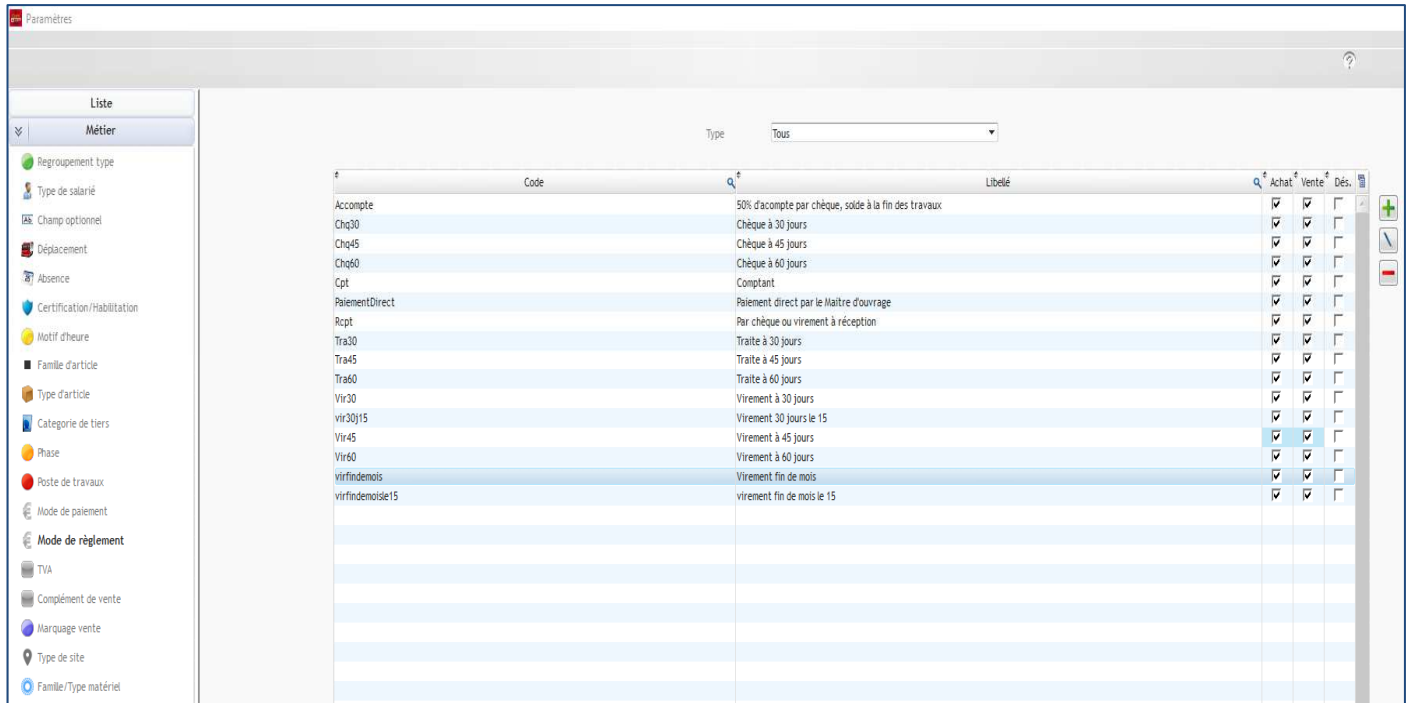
Paramétres

Liste
Métier
Regroupement type
Type de salarié
Champ optionnel
Déplacement
Absence
Certification/Habilitation
Motif d'heure
Famille d'article
Type d'article
Categorie de tiers
Phase
Poste de travaux
Mode de paiement
Mode de règlement
TVA
Complément de vente
Marquage vente
Type de site
Famille/Type matériel

Type Tous

| Code | Libelé | Achat | Vente | Dés. |
|---|---|---|---|---|
| Accompte | 50% d'acompte par chèque, solde à la fin des travaux | ☑ | ☑ | ☐ |
| Chq30 | Chèque à 30 jours | ☑ | ☑ | ☐ |
| Chq45 | Chèque à 45 jours | ☑ | ☑ | ☐ |
| Chq60 | Chèque à 60 jours | ☑ | ☑ | ☐ |
| Cpt | Comptant | ☑ | ☑ | ☐ |
| PaiementDirect | Paiement direct par le Maitre d'ouvrage | ☑ | ☑ | ☐ |
| Rcpt | Par chèque ou virement à réception | ☑ | ☑ | ☐ |
| Tra30 | Traite à 30 jours | ☑ | ☑ | ☐ |
| Tra45 | Traite à 45 jours | ☑ | ☑ | ☐ |
| Tra60 | Traite à 60 jours | ☑ | ☑ | ☐ |
| Vir30 | Virement à 30 jours | ☑ | ☑ | ☐ |
| vir30j15 | Virement 30 jours le 15 | ☑ | ☑ | ☐ |
| Vir45 | Virement à 45 jours | ☑ | ☑ | ☐ |
| Vir60 | Virement à 60 jours | ☑ | ☑ | ☐ |
| virfindemois | Virement fin de mois | ☑ | ☑ | ☐ |
| virfindemoisle15 | virement fin de mois le 15 | ☑ | ☑ | ☐ |